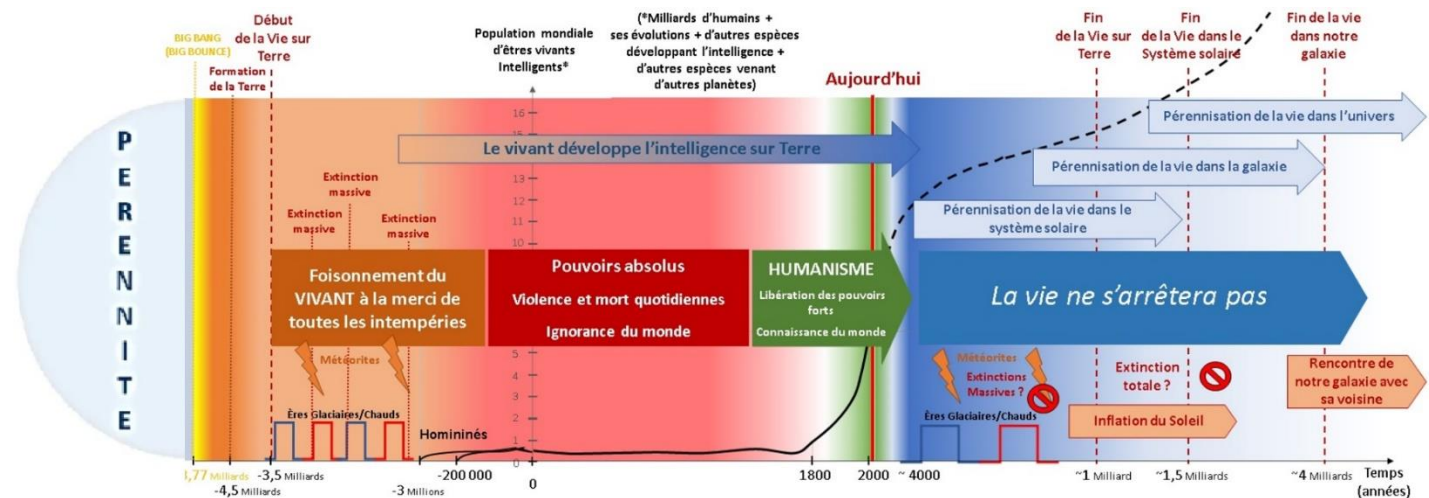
BIG BANG (BIG BOUNCE)

Formation de la Terre

Début de la Vie sur Terre

Population mondiale d'êtres vivants Intelligents*

(*Milliards d'humains + ses évolutions + d'autres espèces développant l'intelligence + d'autres espèces venant d'autres planètes)

Aujourd'hui

Fin de la Vie sur Terre

Fin de la Vie dans le Système solaire

Fin de la vie dans notre galaxie

P E R E N N I T E

16
15
14
13
12
11
10
5
4
3
2
1

Pérennisation de la vie dans l'univers

Le vivant développe l'intelligence sur Terre

Pérennisation de la vie dans la galaxie

Pérennisation de la vie dans le système solaire

Extinction massive

Extinction massive

Extinction massive

Foisonnement du VIVANT à la merci de toutes les intempéries

Pouvoirs absolus
Violence et mort quotidiennes
Ignorance du monde

HUMANISME
Libération des pouvoirs forts
Connaissance du monde

La vie ne s'arrêtera pas

Météorites

Météorites
Extinctions Massives ?

Extinction totale ?

Rencontre de notre galaxie avec sa voisine

Ères Glaciaires/Chauds

Hominidés

Ères Glaciaires/Chauds

Inflation du Soleil

13,77 Milliards
-4,5 Milliards
-3,5 Milliards
-3 Millions
-200 000
0
1800
2000
~ 4000
~1 Milliard
~1,5 Milliards
~4 Milliards
Temps (années)